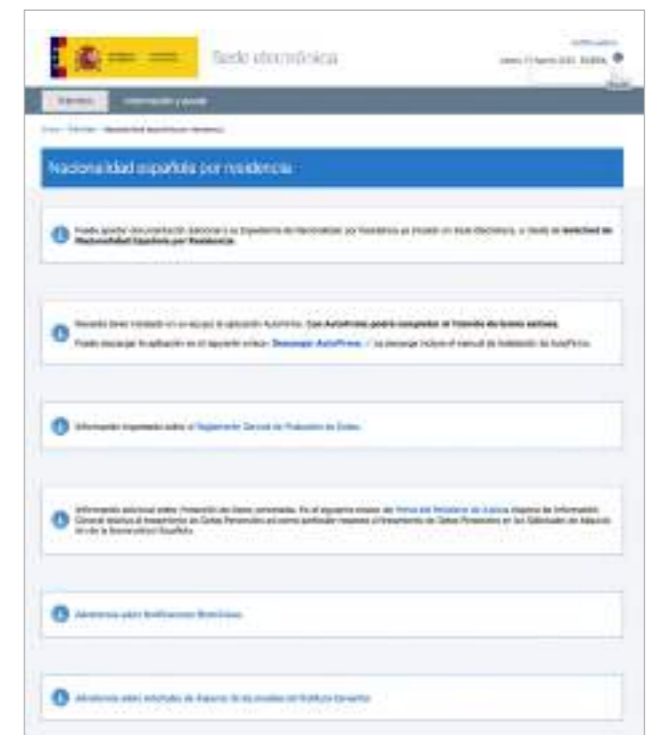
Sede electrónica

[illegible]

Trámites Información y ayuda

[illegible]

Nacionalidad española por residencia

Puede aportar documentación adicional a su Expediente de Nacionalidad por Residencia ya iniciado en Sede Electrónica, a través de Solicitud de Nacionalidad Española por Residencia.

Necesita tener instalado en su equipo la aplicación AutoFirma. Con AutoFirma podrá completar el trámite de forma sencilla.

Puede descargar la aplicación en el siguiente enlace: Descargar AutoFirma. La descarga incluye el manual de instalación de AutoFirma.

Información importante sobre el Reglamento General de Protección de Datos.

Información adicional sobre Protección de datos personales. En el siguiente enlace de Portal del Ministerio de Justicia dispone de información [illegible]

Advertencia sobre Notificaciones Electrónicas

Advertencia sobre solicitudes de Registro de documentos del Instituto Cervantes